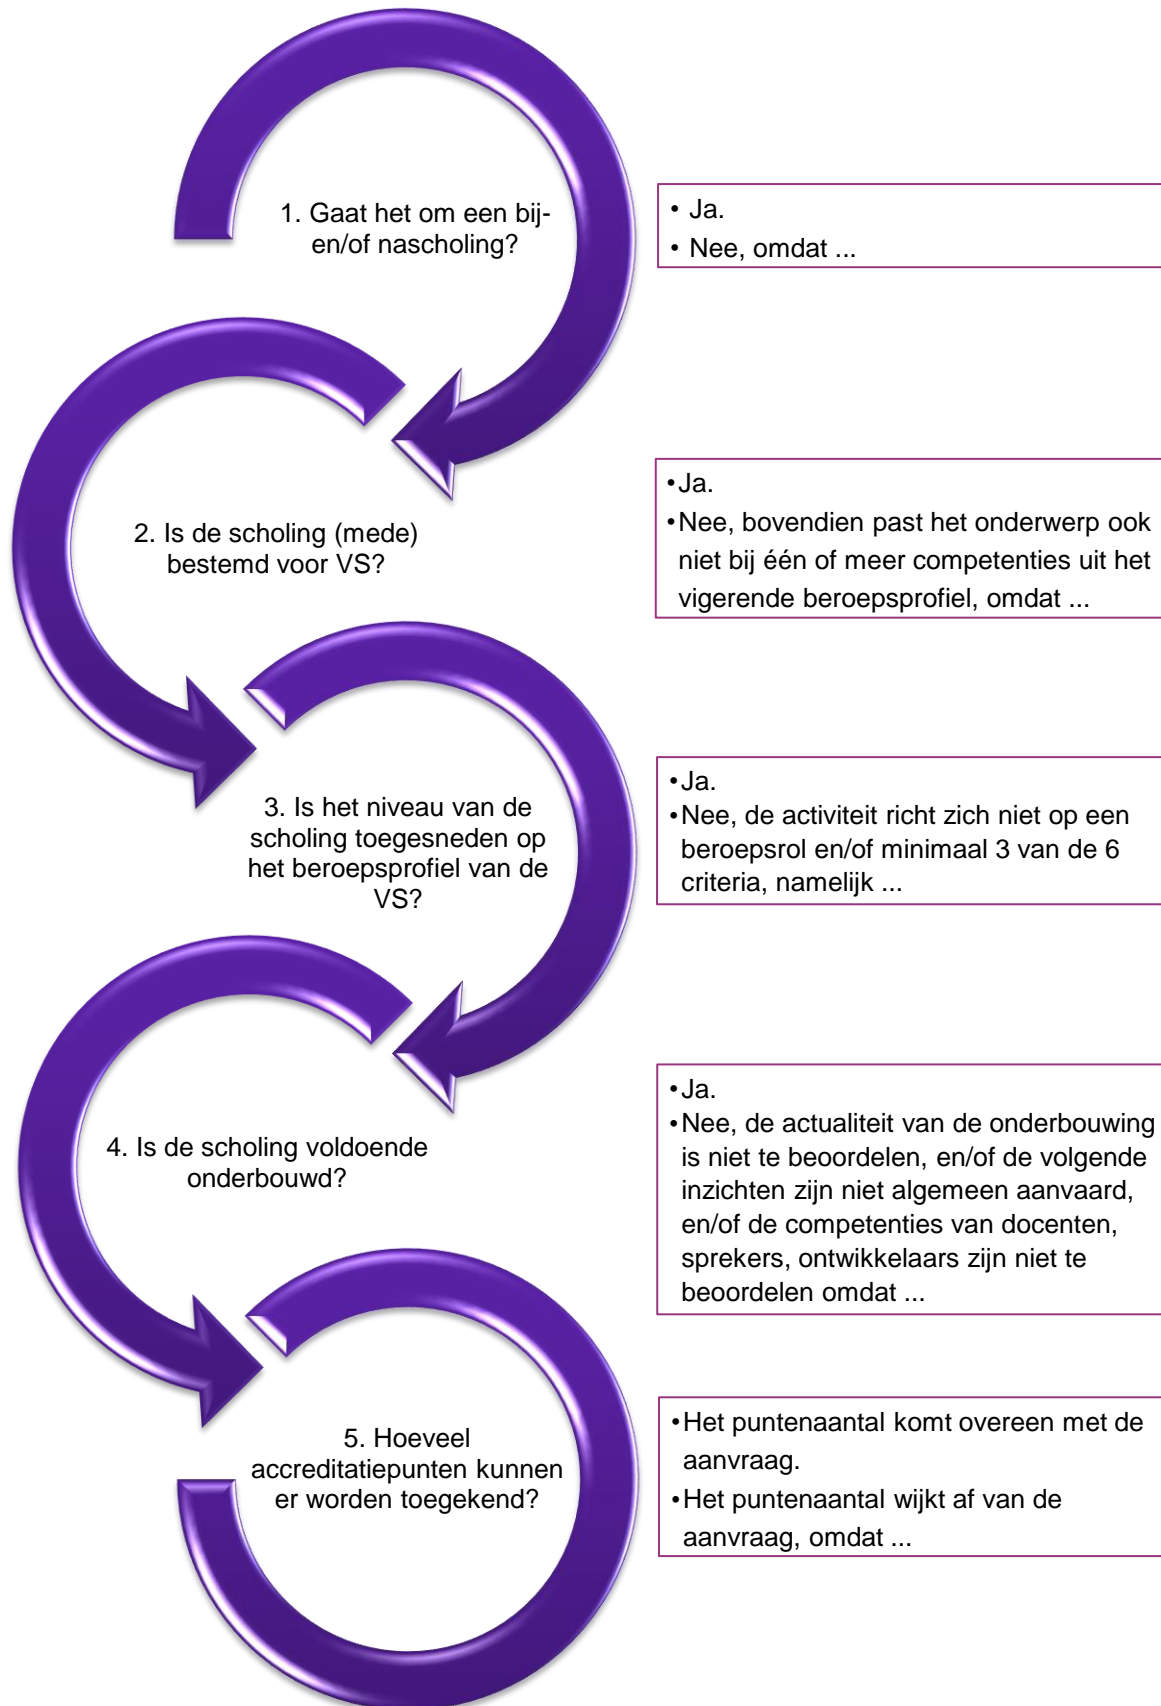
1. Gaat het om een bij- en/of nascholing?

• Ja.
• Nee, omdat ...

2. Is de scholing (mede) bestemd voor VS?

• Ja.
• Nee, bovendien past het onderwerp ook niet bij één of meer competenties uit het vigerende beroepsprofiel, omdat ...

3. Is het niveau van de scholing toegesneden op het beroepsprofiel van de VS?

• Ja.
• Nee, de activiteit richt zich niet op een beroepsrol en/of minimaal 3 van de 6 criteria, namelijk ...

4. Is de scholing voldoende onderbouwd?

• Ja.
• Nee, de actualiteit van de onderbouwing is niet te beoordelen, en/of de volgende inzichten zijn niet algemeen aanvaard, en/of de competenties van docenten, sprekers, ontwikkelaars zijn niet te beoordelen omdat ...

5. Hoeveel accreditatiepunten kunnen er worden toegekend?

• Het puntenaantal komt overeen met de aanvraag.
• Het puntenaantal wijkt af van de aanvraag, omdat ...